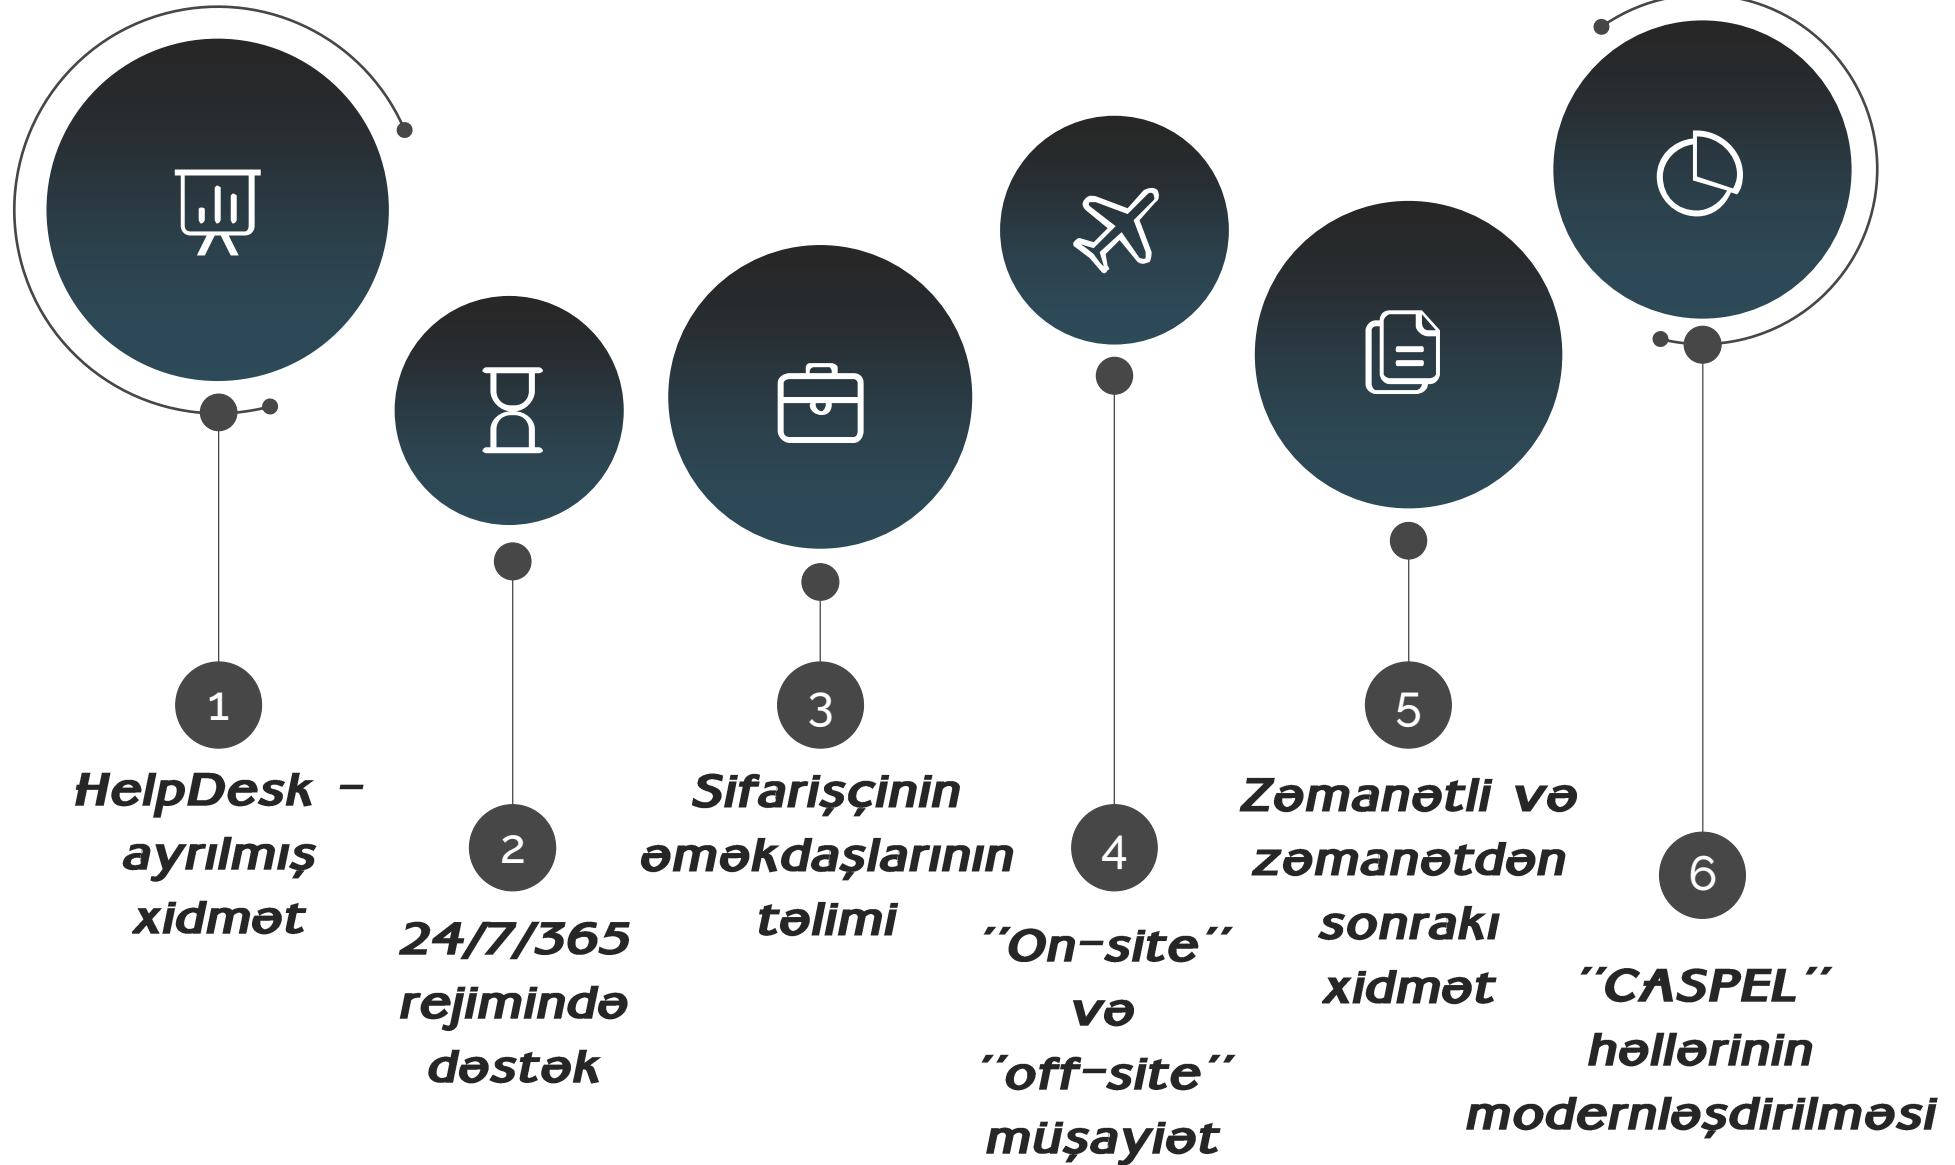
1

HelpDesk – ayrılmış xidmət

2

24/7/365 rejimində dəstək

3

Sifarişçinin əməkdaşlarının təlimi

4

''On-site'' və ''off-site'' müşayiət

5

Zəmanətli və zəmanətdən sonrakı xidmət

6

''CASPEL'' həllərinin modernləşdirilməsi